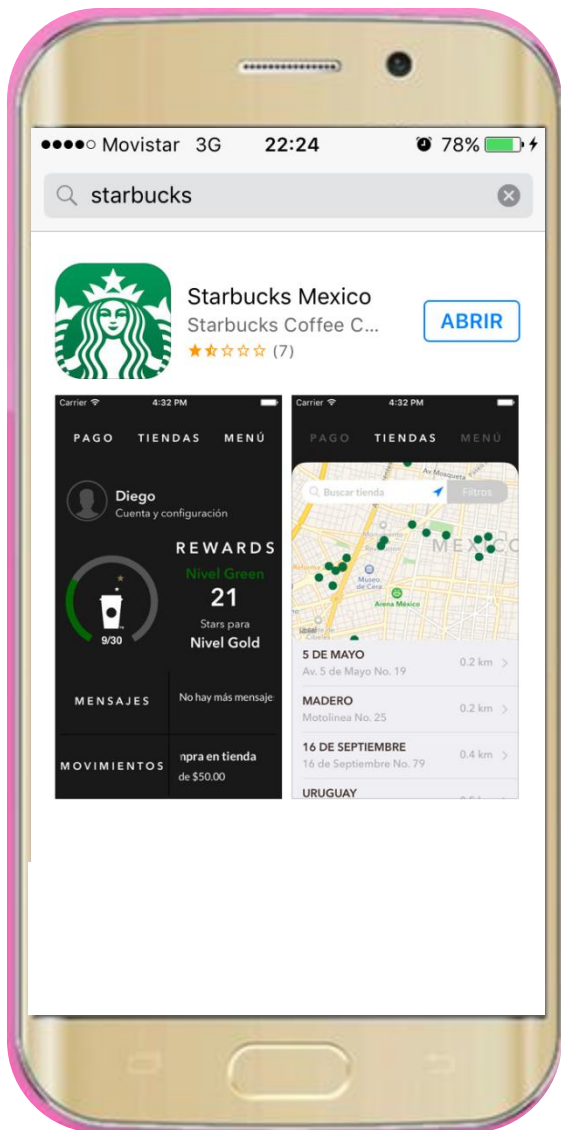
●●●●○ Movistar 3G 22:24 78%

starbucks

Starbucks Mexico
Starbucks Coffee C...
(7)
ABRIR

Carrier 4:32 PM
PAGO TIENDAS MENÚ
Diego
Cuenta y configuración
REWARDS
Nivel Green
21
Stars para
Nivel Gold
9/30
MENSAJES
No hay más mensaje
MOVIMIENTOS
mpra en tienda
de $50.00

Carrier 4:32 PM
PAGO TIENDAS MENÚ
Buscar tienda
Filtros
MEXICO
Arena México
5 DE MAYO
Av. 5 de Mayo No. 19
0.2 km
MADERO
Motolinea No. 25
0.2 km
16 DE SEPTIEMBRE
16 de Septiembre No. 79
0.4 km
URUGUAY